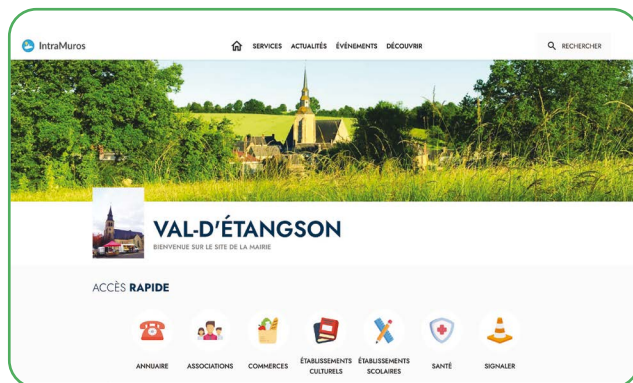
IntraMuros

SERVICES ACTUALITÉS ÉVÉNEMENTS DÉCOUVRIR

RECHERCHER

VAL-D'ÉTANGSON

BIENVENUE SUR LE SITE DE LA MAIRIE

ACCÈS RAPIDE

ANNUAIRE ASSOCIATIONS COMMERCES ÉTABLISSEMENTS CULTURELS ÉTABLISSEMENTS SCOLAIRES SANTÉ SIGNALER